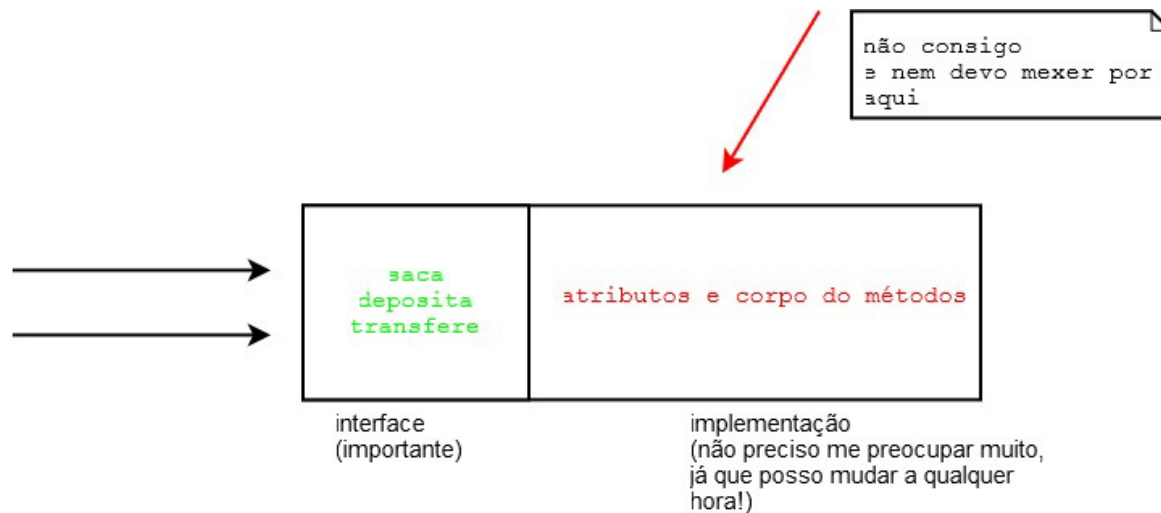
não consigo
e nem devo mexer por aqui

saca
deposita
transfere

atributos e corpo do métodos

interface
(importante)

implementação
(não preciso me preocupar muito, já que posso mudar a qualquer hora!)